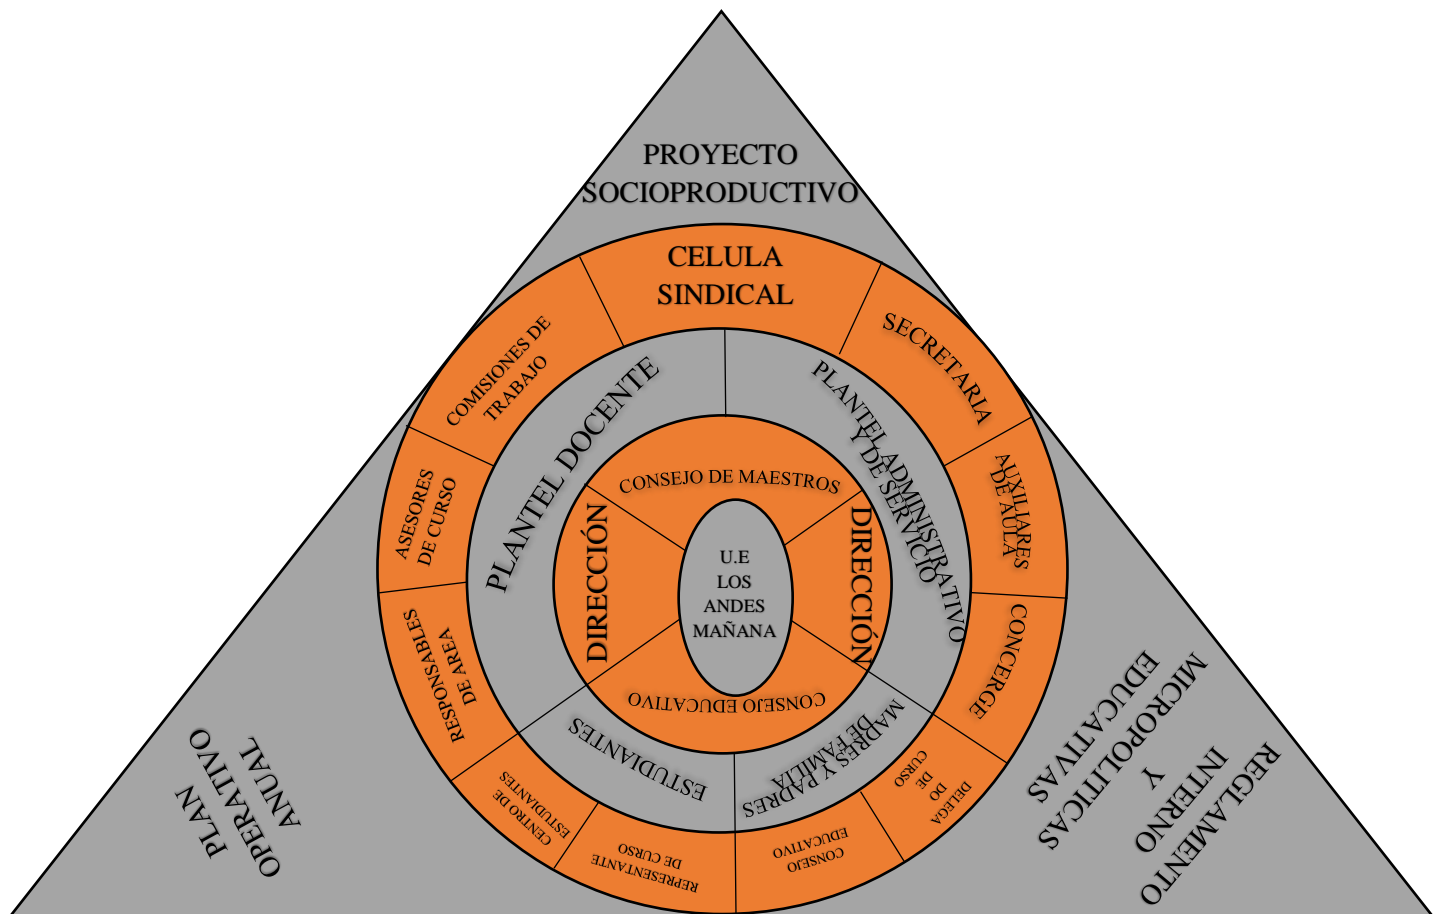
PROYECTO SOCIOPRODUCTIVO

CELULA SINDICAL

SECRETARIA

AUXILIARES DE AULA

CONCERGE

DELEGA DO DE CURSO

CONSEJO EDUCATIVO

REPRESENTANTE DE CURSO

CENTRO DE ESTUDIANTES

RESPONSABLES DE AREA

ASESORES DE CURSO

COMISIONES DE TRABAJO

PLANTEL DOCENTE

PLANTEL ADMINISTRATIVO Y DE SERVICIO

MADRES Y PADRES DE FAMILIA

ESTUDIANTES

CONSEJO DE MAESTROS

DIRECCIÓN

DIRECCIÓN

CONSEJO EDUCATIVO

U.E LOS ANDES MAÑANA

PLAN OPERATIVO ANUAL

REGLAMENTO INTERNO Y MICROPOLITICAS EDUCATIVAS